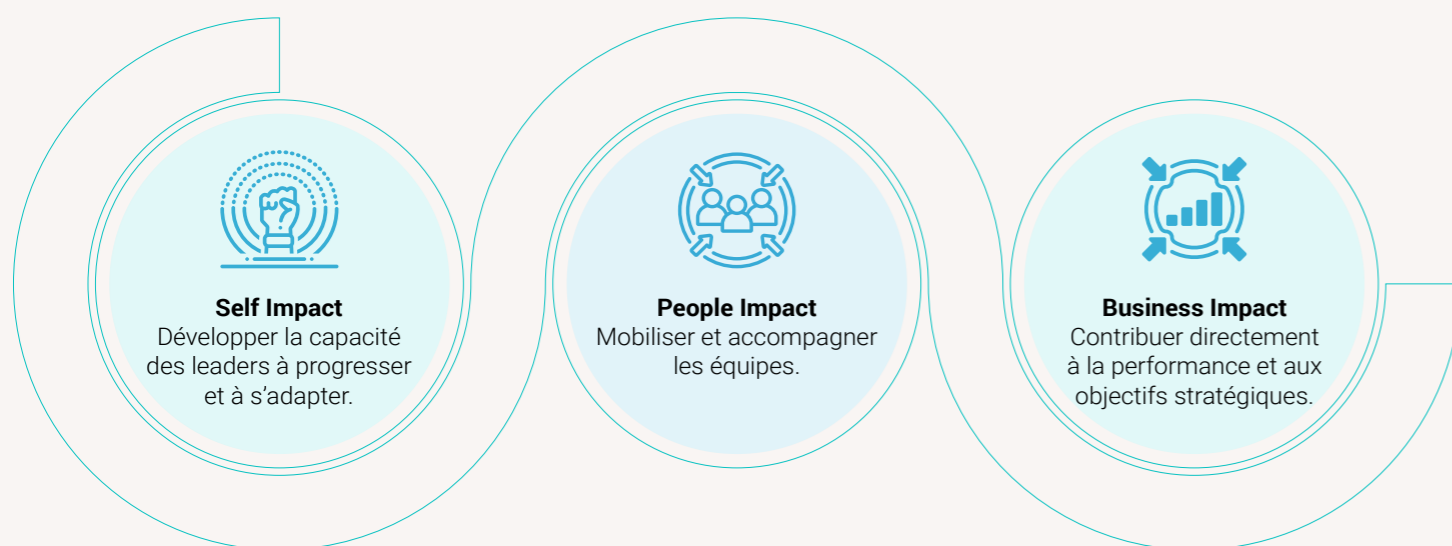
**Self Impact**
Développer la capacité des leaders à progresser et à s’adapter.

**People Impact**
Mobiliser et accompagner les équipes.

**Business Impact**
Contribuer directement à la performance et aux objectifs stratégiques.